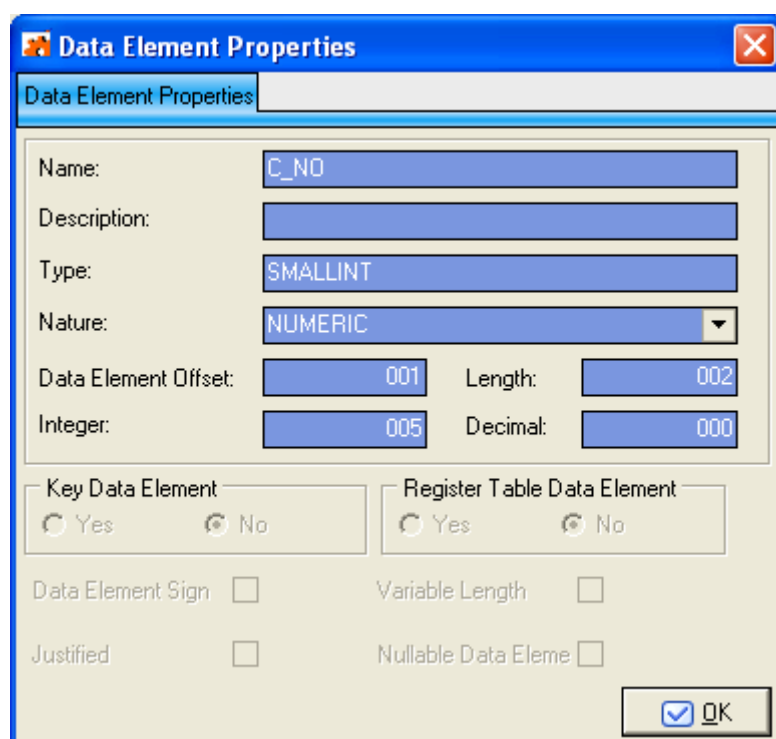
Data Element Properties

Data Element Properties

Name: C_NO

Description:

Type: SMALLINT

Nature: NUMERIC

Data Element Offset: 001 Length: 002

Integer: 005 Decimal: 000

Key Data Element
Yes No

Register Table Data Element
Yes No

Data Element Sign

Variable Length

Justified

Nullable Data Eleme

OK